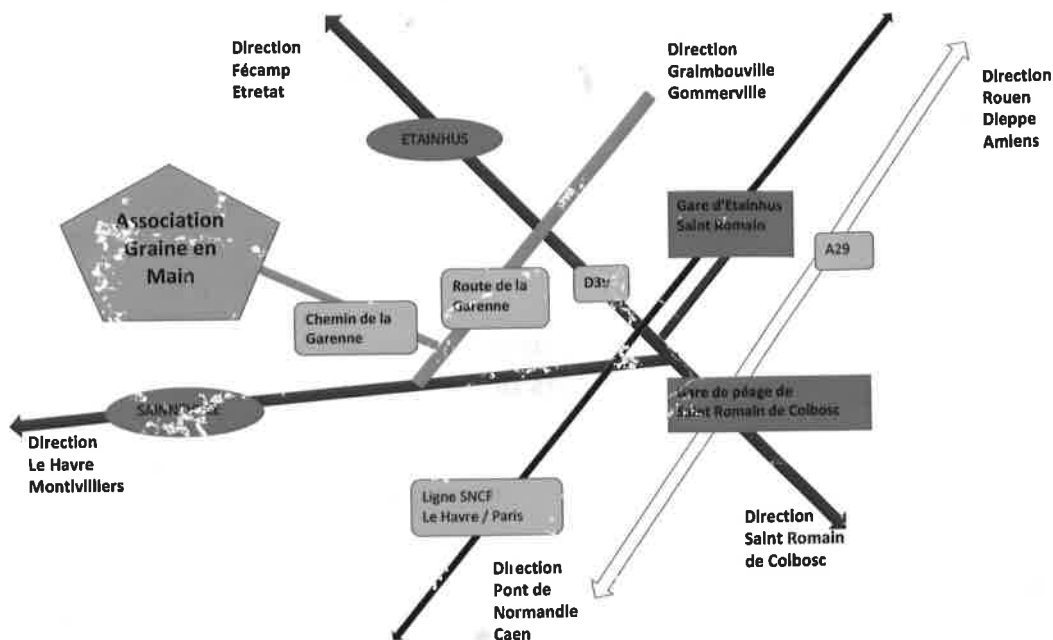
Direction Fécamp Etretat

Direction Graimbouville Gommerville

Direction Rouen Dieppe Amiens

ETAINHUS

Association Graine en Main

Gare d'Etainhus Saint Romain

A29

Route de la Garenne

D3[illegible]

Chemin de la Garenne

SAIN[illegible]

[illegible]are de péage de Saint Romain de Colbosc

Direction Le Havre Montivilliers

Ligne SNCF Le Havre / Paris

Direction Saint Romain de Colbosc

Direction Pont de Normandie Caen